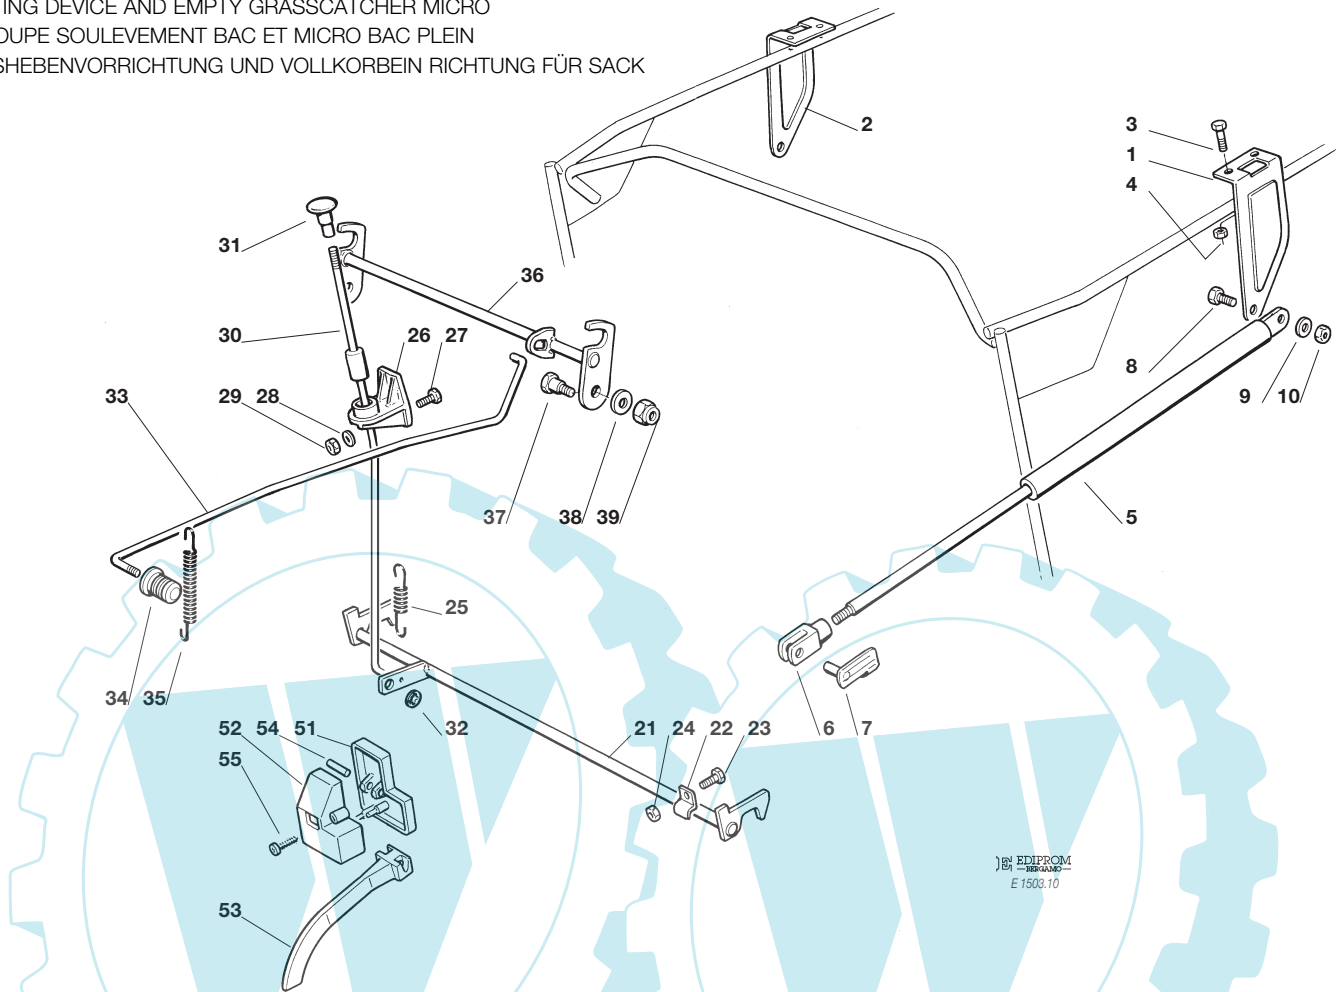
ING DEVICE AND EMPTY GRASSCATCHER MICRO
OUPE SOULEVEMENT BAC ET MICRO BAC PLEIN
SHEBENVORRICHTUNG UND VOLLKORBEIN RICHTUNG FÜR SACK

2
3
1
4
31
36
30
26 27
8
33
29 28
9 10
37
38 39
5
25
34 35
32
52 54 51
55
21 24 22 23
6
7
EDIPROM BERGAMO
E 1503.10
53